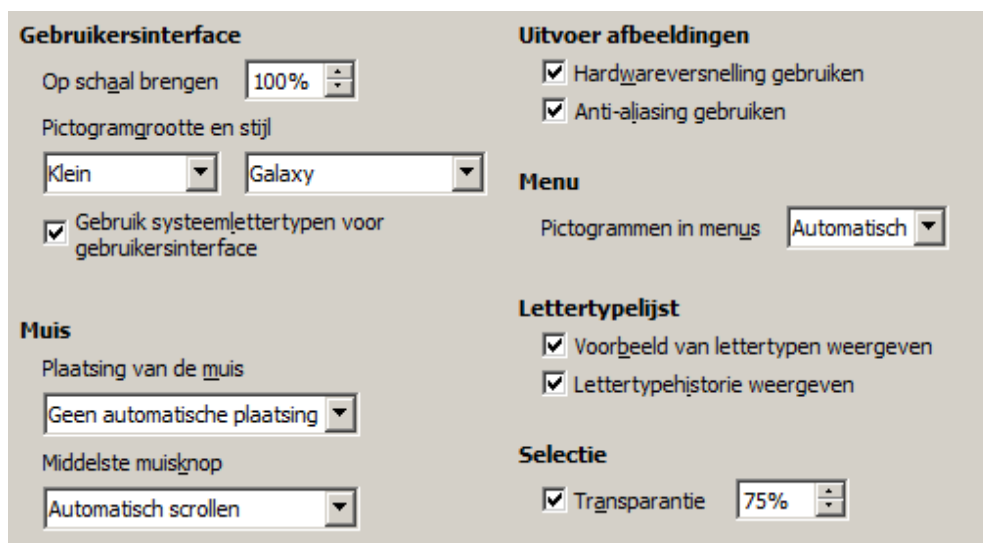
Gebruikersinterface

Op schaal brengen 100%

Pictogramgrootte en stijl

Klein

Galaxy

Gebruik systeemlettertypen voor gebruikersinterface

Muis

Plaatsing van de muis

Geen automatische plaatsing

Middelste muisknop

Automatisch scrollen

Uitvoer afbeeldingen

Hardwareversnelling gebruiken

Anti-aliasing gebruiken

Menu

Pictogrammen in menus Automatisch

Lettertypelijst

Voorbeeld van lettertypen weergeven

Lettertypehistorie weergeven

Selectie

Transparantie 75%